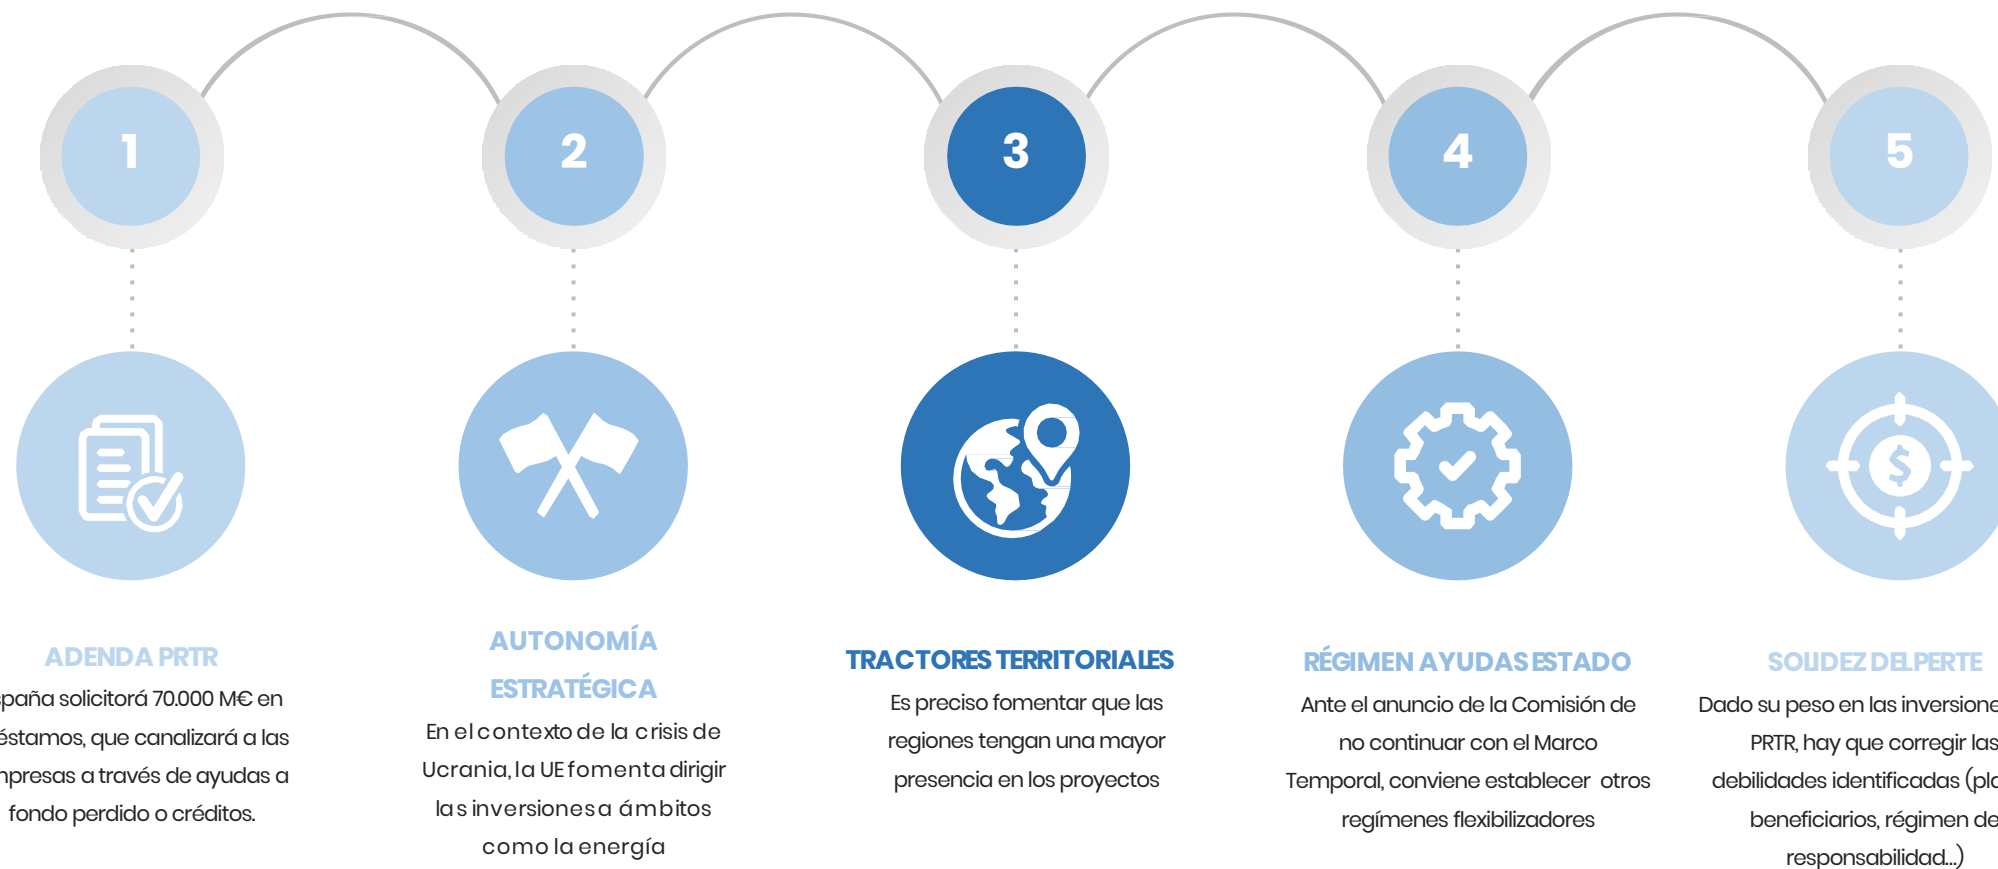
1

2

3

4

5

ADENDA PRTR

paña solicitorá 70.000 M€ en éstamos, que canalizará a las npresas a través de ayudas a fondo perdido o créditos.

AUTONOMÍA ESTRATÉGICA

En el contexto de la crisis de Ucrania, la UE fomenta dirigir las inversiones a ámbitos como la energía

TRACTORES TERRITORIALES

Es preciso fomentar que las regiones tengan una mayor presencia en los proyectos

RÉGIMEN AYUDAS ESTADO

Ante el anuncio de la Comisión de no continuar con el Marco Temporal, conviene establecer otros regímenes flexibilizadores

SOLIDEZ DEL PERTE

Dado su peso en las inversione PRTR, hay que corregir las debilidades identificadas (pl beneficiarios, régimen de responsabilidad...)